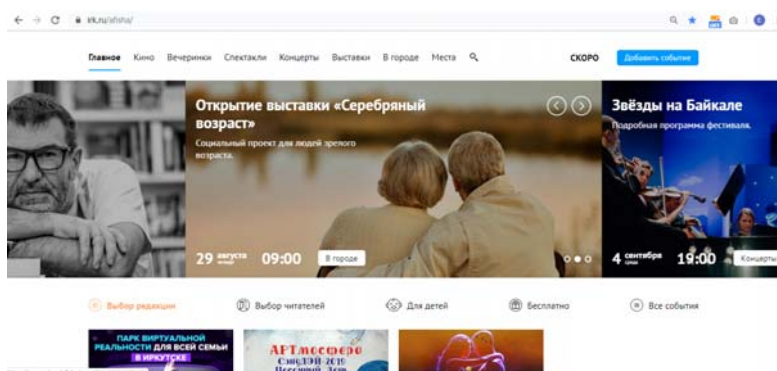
irk.ru/afisha/

Главное Кино Вечеринки Спектакли Концерты Выставки В городе Места

СКОРО

Добавить событие

Открытие выставки «Серебряный возраст»

Социальный проект для людей зрелого возраста.

29 августа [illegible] 09:00 В городе

Звёзды на Байкале

Подробная программа фестиваля.

4 сентября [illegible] 19:00 Концерты

Выбор редакции

Выбор читателей

Для детей

Бесплатно

Все события

ПАРК ВИРТУАЛЬНОЙ РЕАЛЬНОСТИ ДЛЯ ВСЕЙ СЕМЬИ В ИРКУТСКЕ

АРТмосфера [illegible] 2019 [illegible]